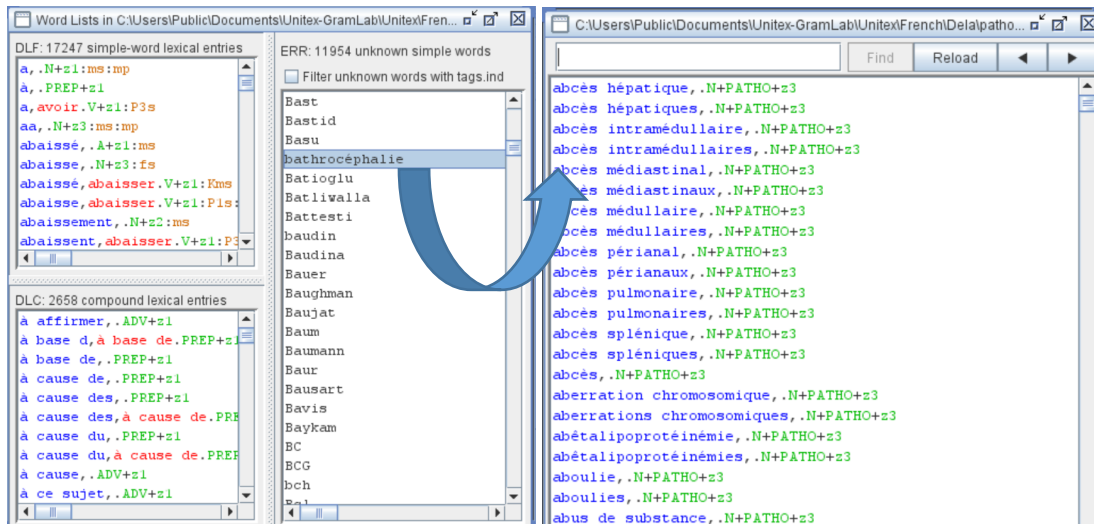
Word Lists in C:\Users\Public\Documents\Unitex-GramLab\Unitex\Fren...

DLF: 17247 simple-word lexical entries

a,.N+z1:ms:mp
a,.PREP+z1
a,avoir.V+z1:P3s
aa,.N+z3:ms:mp
abaissé,.A+z1:ms
abaisse,.N+z3:fs
abaissé,abaisser.V+z1:Kms
abaisse,abaisser.V+z1:P1s:
abaissement,.N+z2:ms
abaissent,abaisser.V+z1:P3

DLC: 2658 compound lexical entries

à affirmer,.ADV+z1
à base d,à base de.PREP+z1
à base de,.PREP+z1
à cause de,.PREP+z1
à cause des,.PREP+z1
à cause des,à cause de.PRE
à cause du,.PREP+z1
à cause du,à cause de.PREP
à cause,.ADV+z1
à ce sujet,.ADV+z1

ERR: 11954 unknown simple words

Filter unknown words with tags.ind

Bast
Bastid
Basu
bathrocéphalie
Batioglu
Batliwalla
Battesti
baudin
Baudina
Bauer
Baughman
Baujat
Baum
Baumann
Baur
Bausart
Bavis
Baykam
BC
BCG
bch
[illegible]

C:\Users\Public\Documents\Unitex-GramLab\Unitex\French\Dela\patho...

Find
Reload
◄
►

abcès hépatique,.N+PATHO+z3
abcès hépatiques,.N+PATHO+z3
abcès intramédullaire,.N+PATHO+z3
abcès intramédullaires,.N+PATHO+z3
abcès médiastinal,.N+PATHO+z3
abcès médiastinaux,.N+PATHO+z3
abcès médullaire,.N+PATHO+z3
abcès médullaires,.N+PATHO+z3
abcès périanal,.N+PATHO+z3
abcès périanaux,.N+PATHO+z3
abcès pulmonaire,.N+PATHO+z3
abcès pulmonaires,.N+PATHO+z3
abcès splénique,.N+PATHO+z3
abcès spléniques,.N+PATHO+z3
abcès,.N+PATHO+z3
aberration chromosomique,.N+PATHO+z3
aberrations chromosomiques,.N+PATHO+z3
abêtalipoprotéinémie,.N+PATHO+z3
abêtalipoprotéinémies,.N+PATHO+z3
aboulie,.N+PATHO+z3
aboulies,.N+PATHO+z3
abus de substance,.N+PATHO+z3